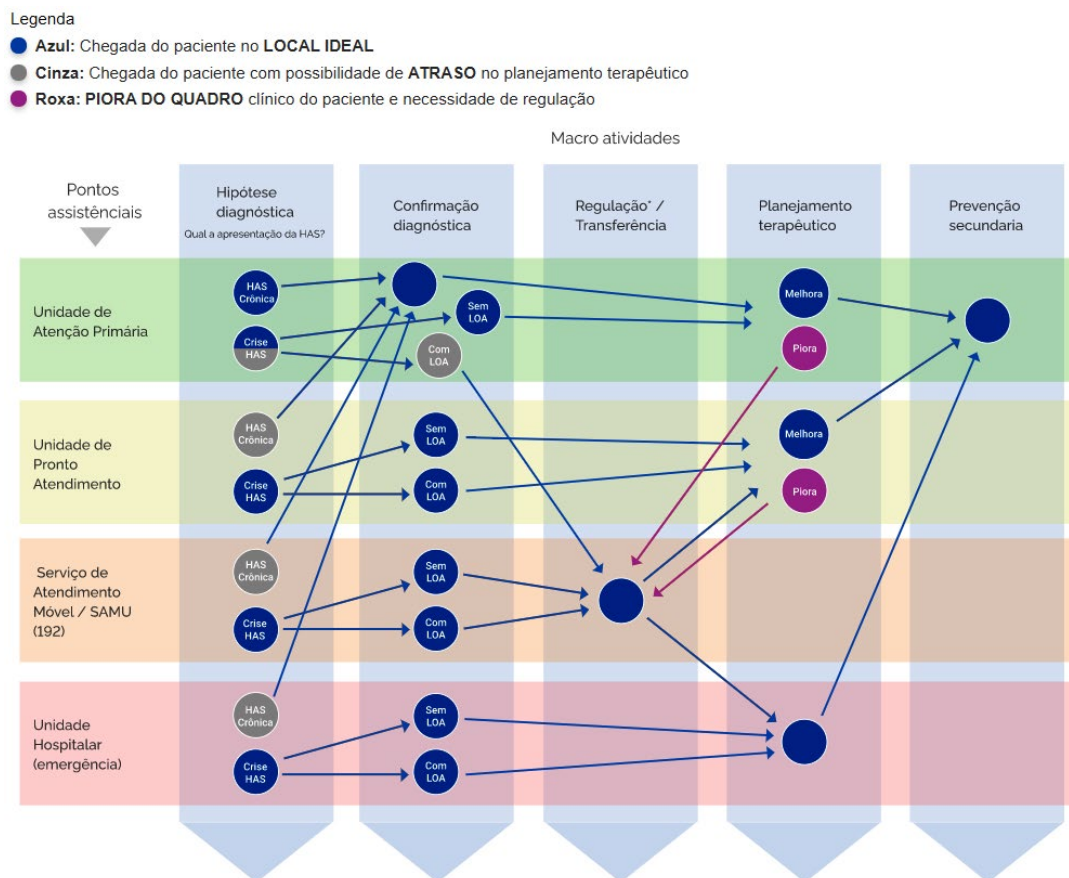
Legenda
**Azul:** Chegada do paciente no **LOCAL IDEAL**
**Cinza:** Chegada do paciente com possibilidade de **ATRASO** no planejamento terapêutico
**Roxa: PIORA DO QUADRO** clínico do paciente e necessidade de regulação

Macro atividades

Pontos assistênciais

Hipótese diagnóstica
Qual a apresentação da HAS?

Confirmação diagnóstica

Regulação* / Transferência

Planejamento terapêutico

Prevenção secundaria

Unidade de Atenção Primária
HAS Crônica
Crise HAS
Sem LOA
Com LOA
Melhora
Piora

Unidade de Pronto Atendimento
HAS Crônica
Crise HAS
Sem LOA
Com LOA
Melhora
Piora

Serviço de Atendimento Móvel / SAMU (192)
HAS Crônica
Crise HAS
Sem LOA
Com LOA

Unidade Hospitalar (emergência)
HAS Crônica
Crise HAS
Sem LOA
Com LOA